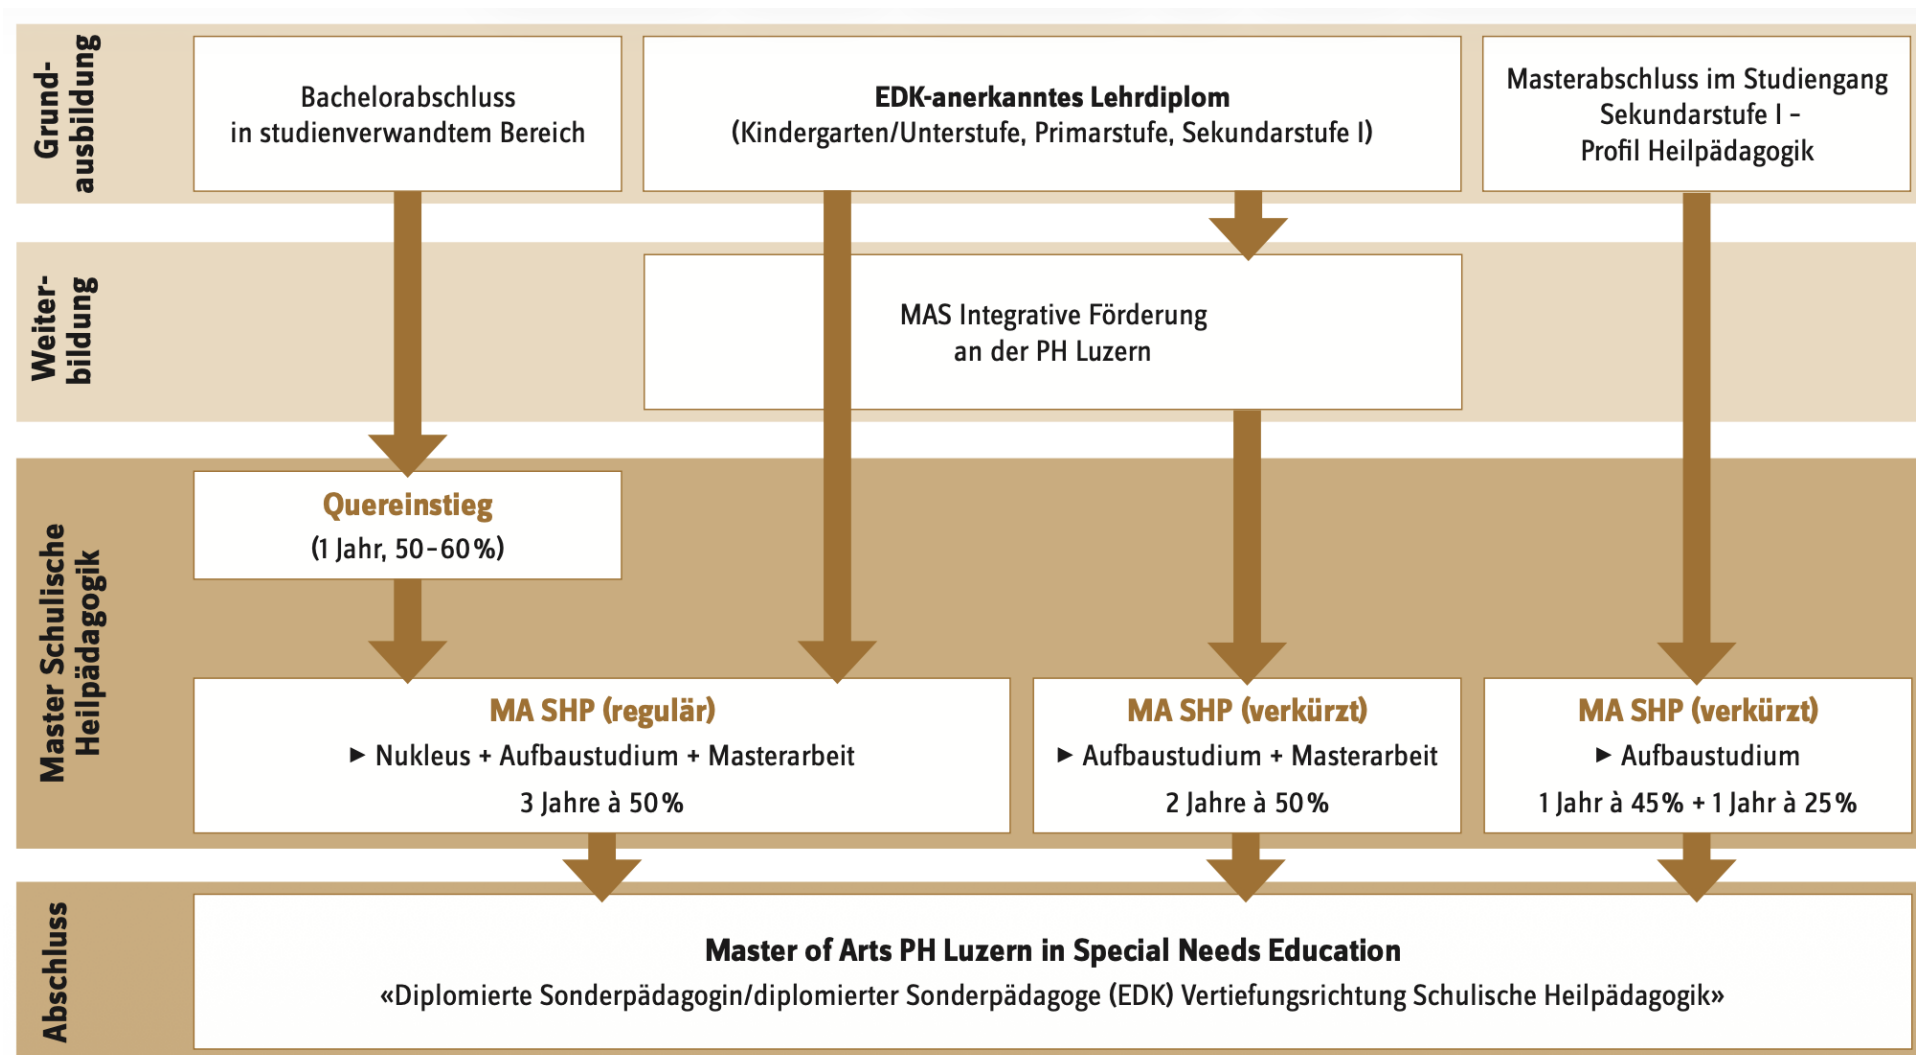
Grundausbildung

Bachelorabschluss in studienverwandtem Bereich

**EDK-anerkanntes Lehrdiplom**
(Kindergarten/Unterstufe, Primarstufe, Sekundarstufe I)

Masterabschluss im Studiengang Sekundarstufe I – Profil Heilpädagogik

Weiterbildung

MAS Integrative Förderung an der PH Luzern

Master Schulische Heilpädagogik

Quereinstieg
(1 Jahr, 50–60 %)

MA SHP (regulär)
► Nukleus + Aufbaustudium + Masterarbeit
3 Jahre à 50 %

MA SHP (verkürzt)
► Aufbaustudium + Masterarbeit
2 Jahre à 50 %

MA SHP (verkürzt)
► Aufbaustudium
1 Jahr à 45 % + 1 Jahr à 25 %

Abschluss

Master of Arts PH Luzern in Special Needs Education
«Diplomierte Sonderpädagogin/diplomierter Sonderpädagoge (EDK) Vertiefungsrichtung Schulische Heilpädagogik»